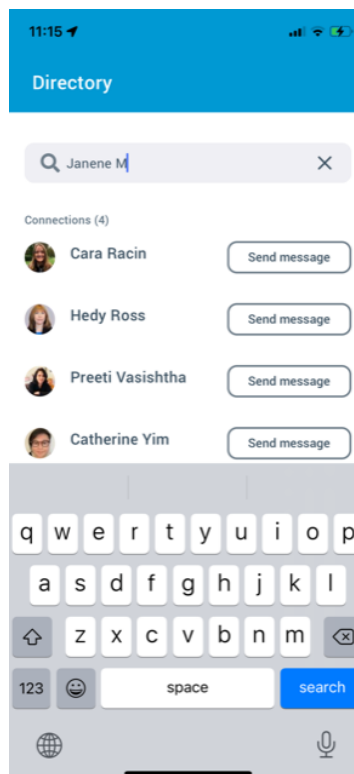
11:15

Directory

Janene M

Connections (4)

Cara Racin
Send message

Hedy Ross
Send message

Preeti Vasishtha
Send message

Catherine Yim
Send message

q w e r t y u i o p
a s d f g h j k l
z x c v b n m
123
space
search